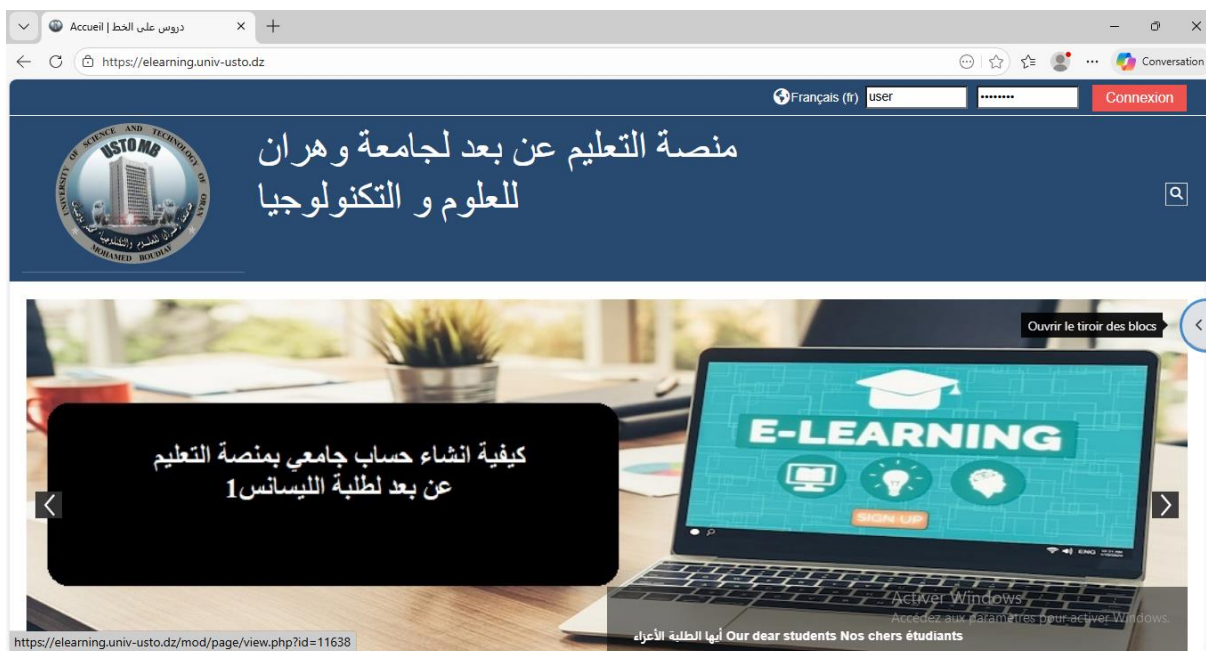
Accueil | دروس على الخط

https://elearning.univ-usto.dz

Conversation

Français (fr) user •••••••• Connexion

منصة التعليم عن بعد لجامعة وهران للعلوم و التكنولوجيا

UNIVERSITY OF SCIENCE AND TECHNOLOGY OF ORAN USTOMB MOHAMED BOUDIAF

Ouvrir le tiroir des blocs

كيفية انشاء حساب جامعي بمنصة التعليم عن بعد لطلبة الليسانس1

E-LEARNING

SIGN UP

Activer Windows
Accédez aux paramètres pour activer Windows.

Our dear students Nos chers étudiants أيها الطلبة الأعزاء

https://elearning.univ-usto.dz/mod/page/view.php?id=11638